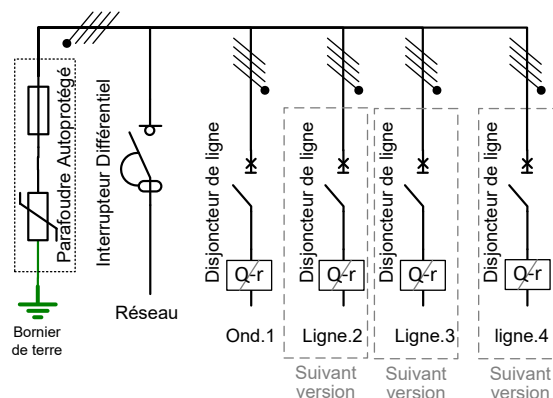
Parafoudre Autoprotégé

Bornier de terre

Interrupteur Différentiel

Réseau

Disjoncteur de ligne

Q-r

Ond.1

Disjoncteur de ligne

Q-r

Ligne.2

Suivant version

Disjoncteur de ligne

Q-r

Ligne.3

Suivant version

Disjoncteur de ligne

Q-r

ligne.4

Suivant version